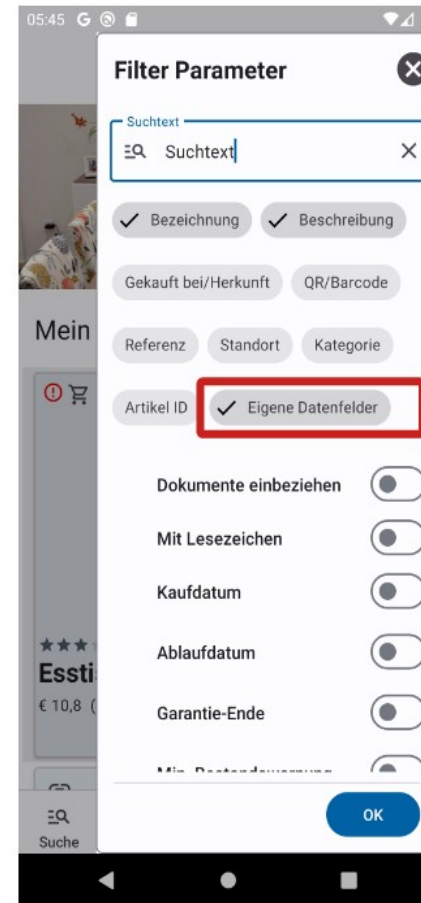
05:45 G

Filter Parameter

Suchtext
Suchtext

Bezeichnung
Beschreibung
Gekauft bei/Herkunft
QR/Barcode
Referenz
Standort
Kategorie
Artikel ID
Eigene Datenfelder

Dokumente einbeziehen
Mit Lesezeichen
Kaufdatum
Ablaufdatum
Garantie-Ende
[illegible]

OK

Mein
Essti
€ 10,8 (
Suche